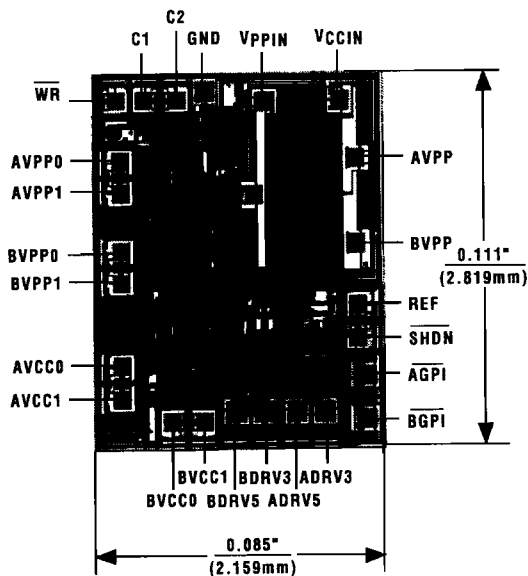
C2
C1 GND VPPIN VCCIN

$\overline{WR}$

AVPP0

AVPP1

BVPP0

BVPP1

AVCC0

AVCC1

AVPP

BVPP

0.111"
(2.819mm)

REF

$\overline{SHDN}$

$\overline{AGPI}$

$\overline{BGPI}$

BVCC1 BDRV3 ADRV3
BVCC0 BDRV5 ADRV5

0.085"
(2.159mm)